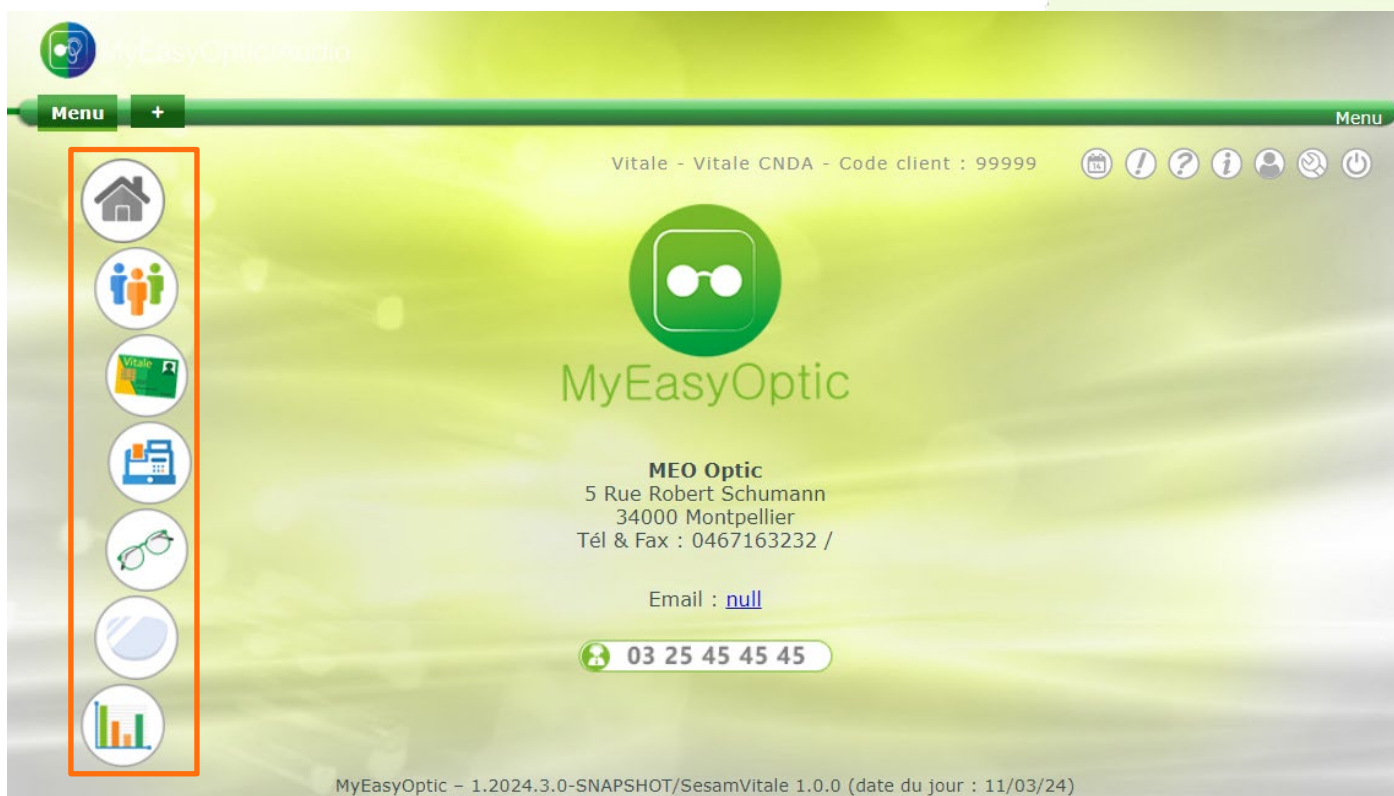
MyEasyOpticAudio

Menu +

Menu

Vitale - Vitale CNDA - Code client : 99999

Vitale

MyEasyOptic

**MEO Optic**
5 Rue Robert Schumann
34000 Montpellier
Tél & Fax : 0467163232 /

Email : null

03 25 45 45 45

MyEasyOptic – 1.2024.3.0-SNAPSHOT/SesamVitale 1.0.0 (date du jour : 11/03/24)